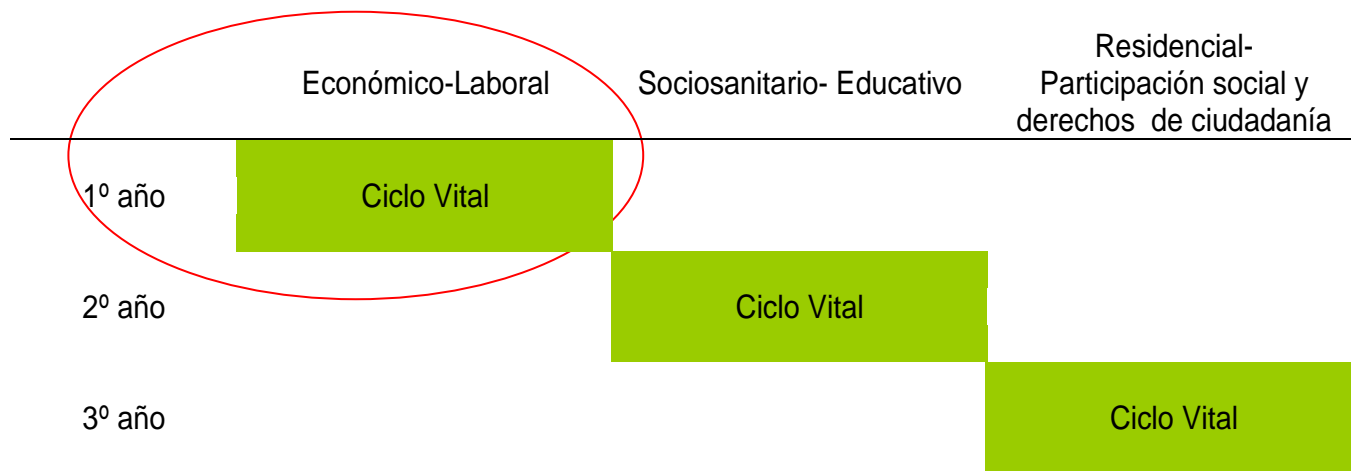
| | Económico-Laboral | Sociosanitario- Educativo | Residencial- Participación social y derechos de ciudadanía |
|---|---|---|---|
| 1º año | Ciclo Vital | | |
| 2º año | | Ciclo Vital | |
| 3º año | | | Ciclo Vital |